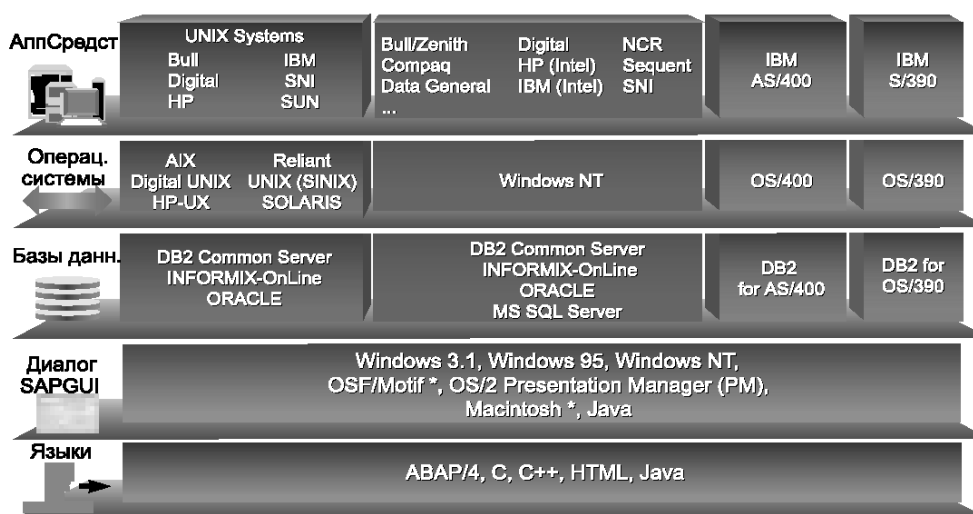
АппСредст

UNIX Systems
Bull IBM
Digital SNI
HP SUN

Bull/Zenith Digital NCR
Compaq HP (Intel) Sequent
Data General IBM (Intel) SNI
...

IBM
AS/400

IBM
S/390

Операц. системы

AIX Reliant
Digital UNIX UNIX (SINIX)
HP-UX SOLARIS

Windows NT

OS/400

OS/390

Базы данн.

DB2 Common Server
INFORMIX-OnLine
ORACLE

DB2 Common Server
INFORMIX-OnLine
ORACLE
MS SQL Server

DB2
for AS/400

DB2 for
OS/390

Диалог
SAPGUI

Windows 3.1, Windows 95, Windows NT,
OSF/Motif *, OS/2 Presentation Manager (PM),
Macintosh *, Java

Языки

ABAP/4, C, C++, HTML, Java